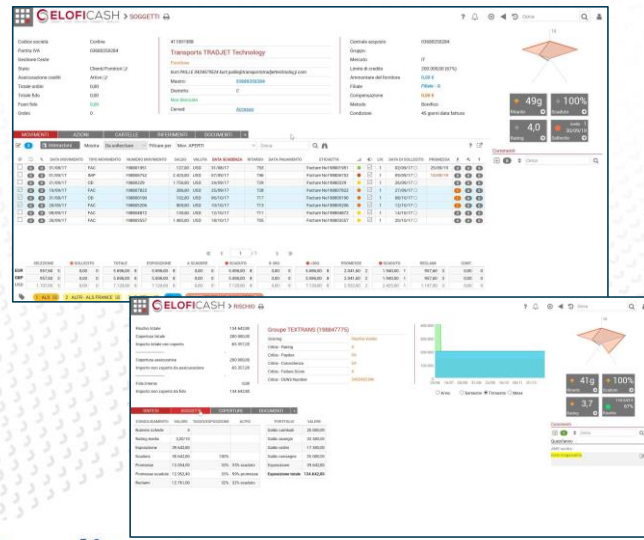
ELOFICASH > SOGGETTI

Codice società
Partita IVA 03000250304
Gestione Conto
Stato
Assicurazione crediti
Totale ordini 0,00
Totale fido 0,00
Fuori fido 0,00
Ordini 0

Transports TRADJET Technology

Mastro
Distretto
Canali

Codice anagrafico
Gruppo
Mercato IT
Limite di credito
Ammontare del fornitore
Filiale
Compensazione
Metodo
Condizioni

49g
100%
4,0

MOVIMENTI AZIONI CARTELLE RIFERIMENTI DOCUMENTI

Mostra: Da sollecitare Filtrare per Mov. APERTI

Commenti

ELOFICASH > RISCHIO

Rischio totale 134.643,80

Groupe TEXTRANS (198847775)

Scoring
Cifrico: Rating
Cifrico: Pagabo
Cifrico: Estudadesa
Cifrico: Turbate Scoso
Cifrico: CEMS Number

41g
100%
3,7
67%

RATING SOGGETTI COPERTURE DOCUMENTI

Commenti
Questionari